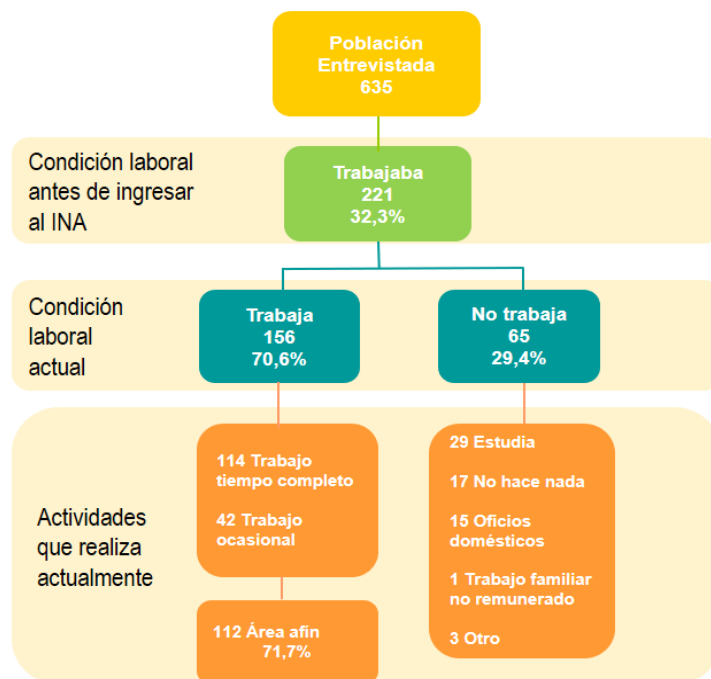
Población Entrevistada
635

Condición laboral antes de ingresar al INA

Trabajaba
221
32,3%

Condición laboral actual

Trabaja
156
70,6%

No trabaja
65
29,4%

Actividades que realiza actualmente

114 Trabajo tiempo completo

42 Trabajo ocasional

112 Área afín
71,7%

29 Estudia

17 No hace nada

15 Oficios domésticos

1 Trabajo familiar no remunerado

3 Otro